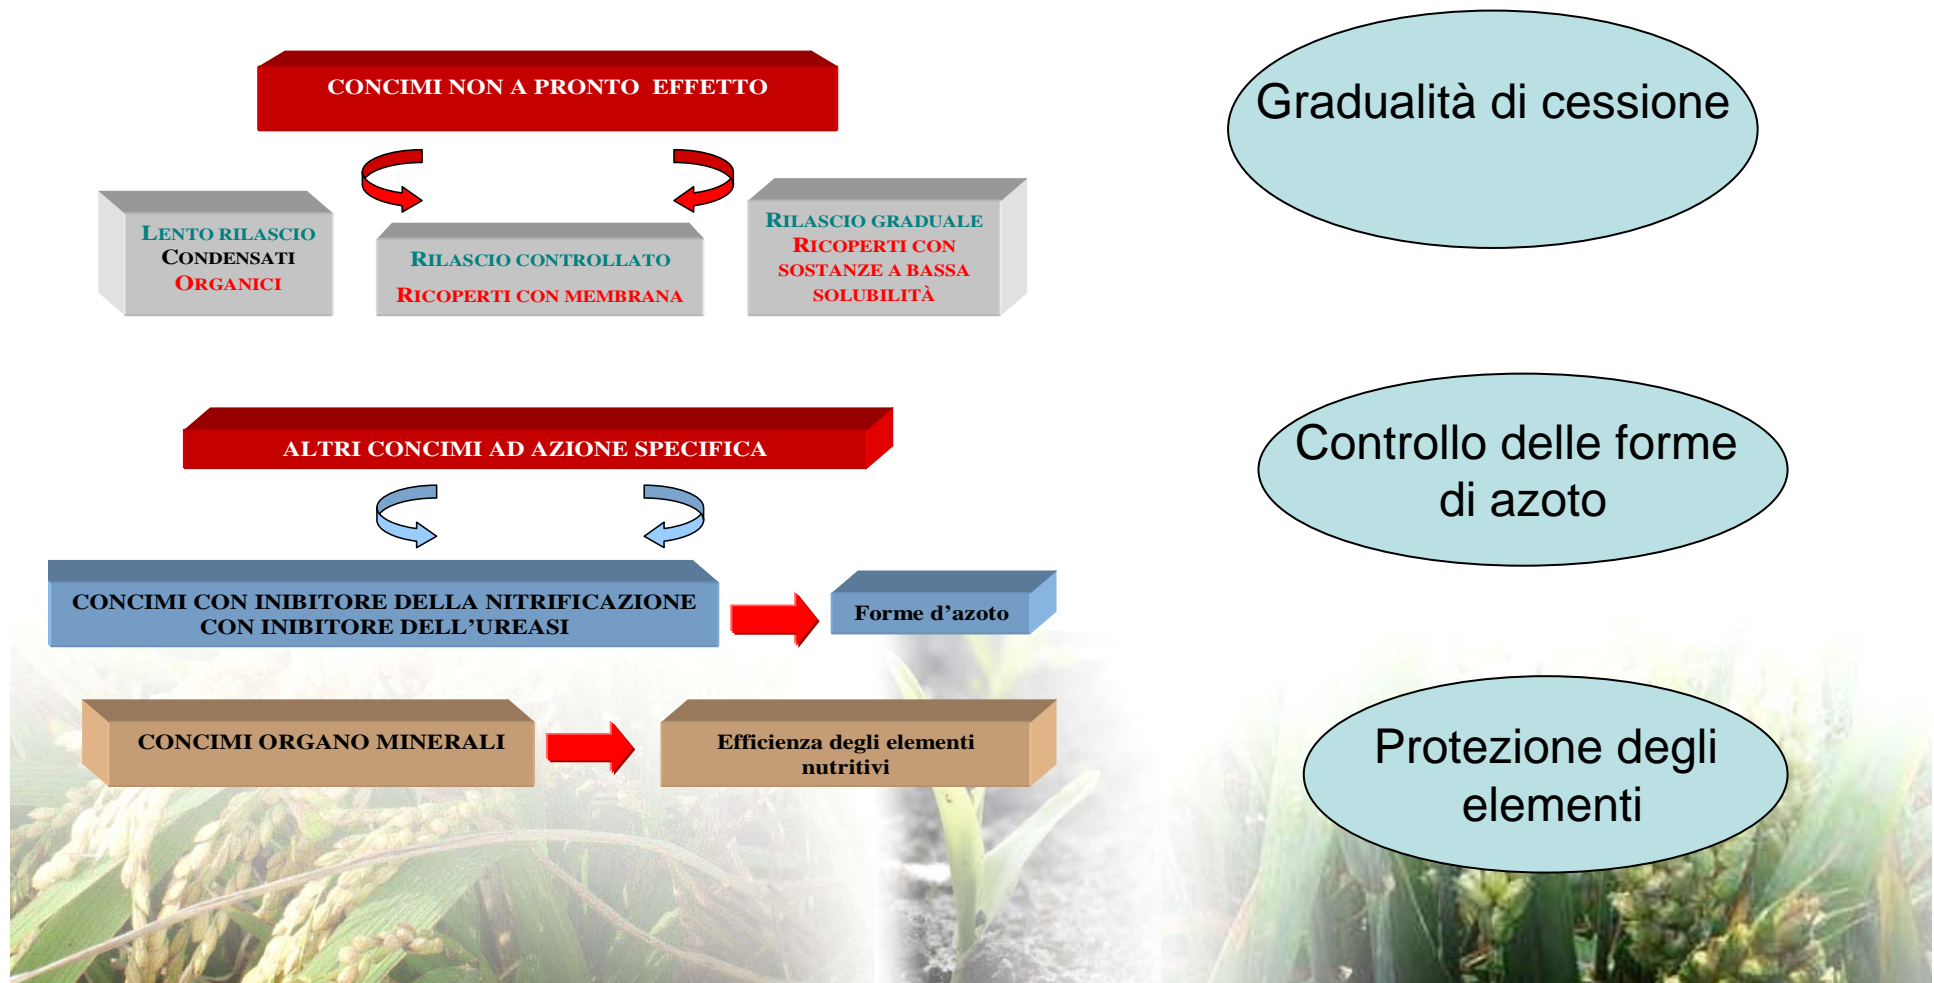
CONCIMI NON A PRONTO EFFETTO

LENTO RILASCIO
CONDENSATI
ORGANICI

RILASCIO CONTROLLATO
RICOPERTI CON MEMBRANA

RILASCIO GRADUALE
RICOPERTI CON
SOSTANZE A BASSA
SOLUBILITÀ

Gradualità di cessione

ALTRI CONCIMI AD AZIONE SPECIFICA

CONCIMI CON INIBITORE DELLA NITRIFICAZIONE
CON INIBITORE DELL'UREASI

Forme d'azoto

Controllo delle forme di azoto

CONCIMI ORGANO MINERALI

Efficienza degli elementi nutritivi

Protezione degli elementi